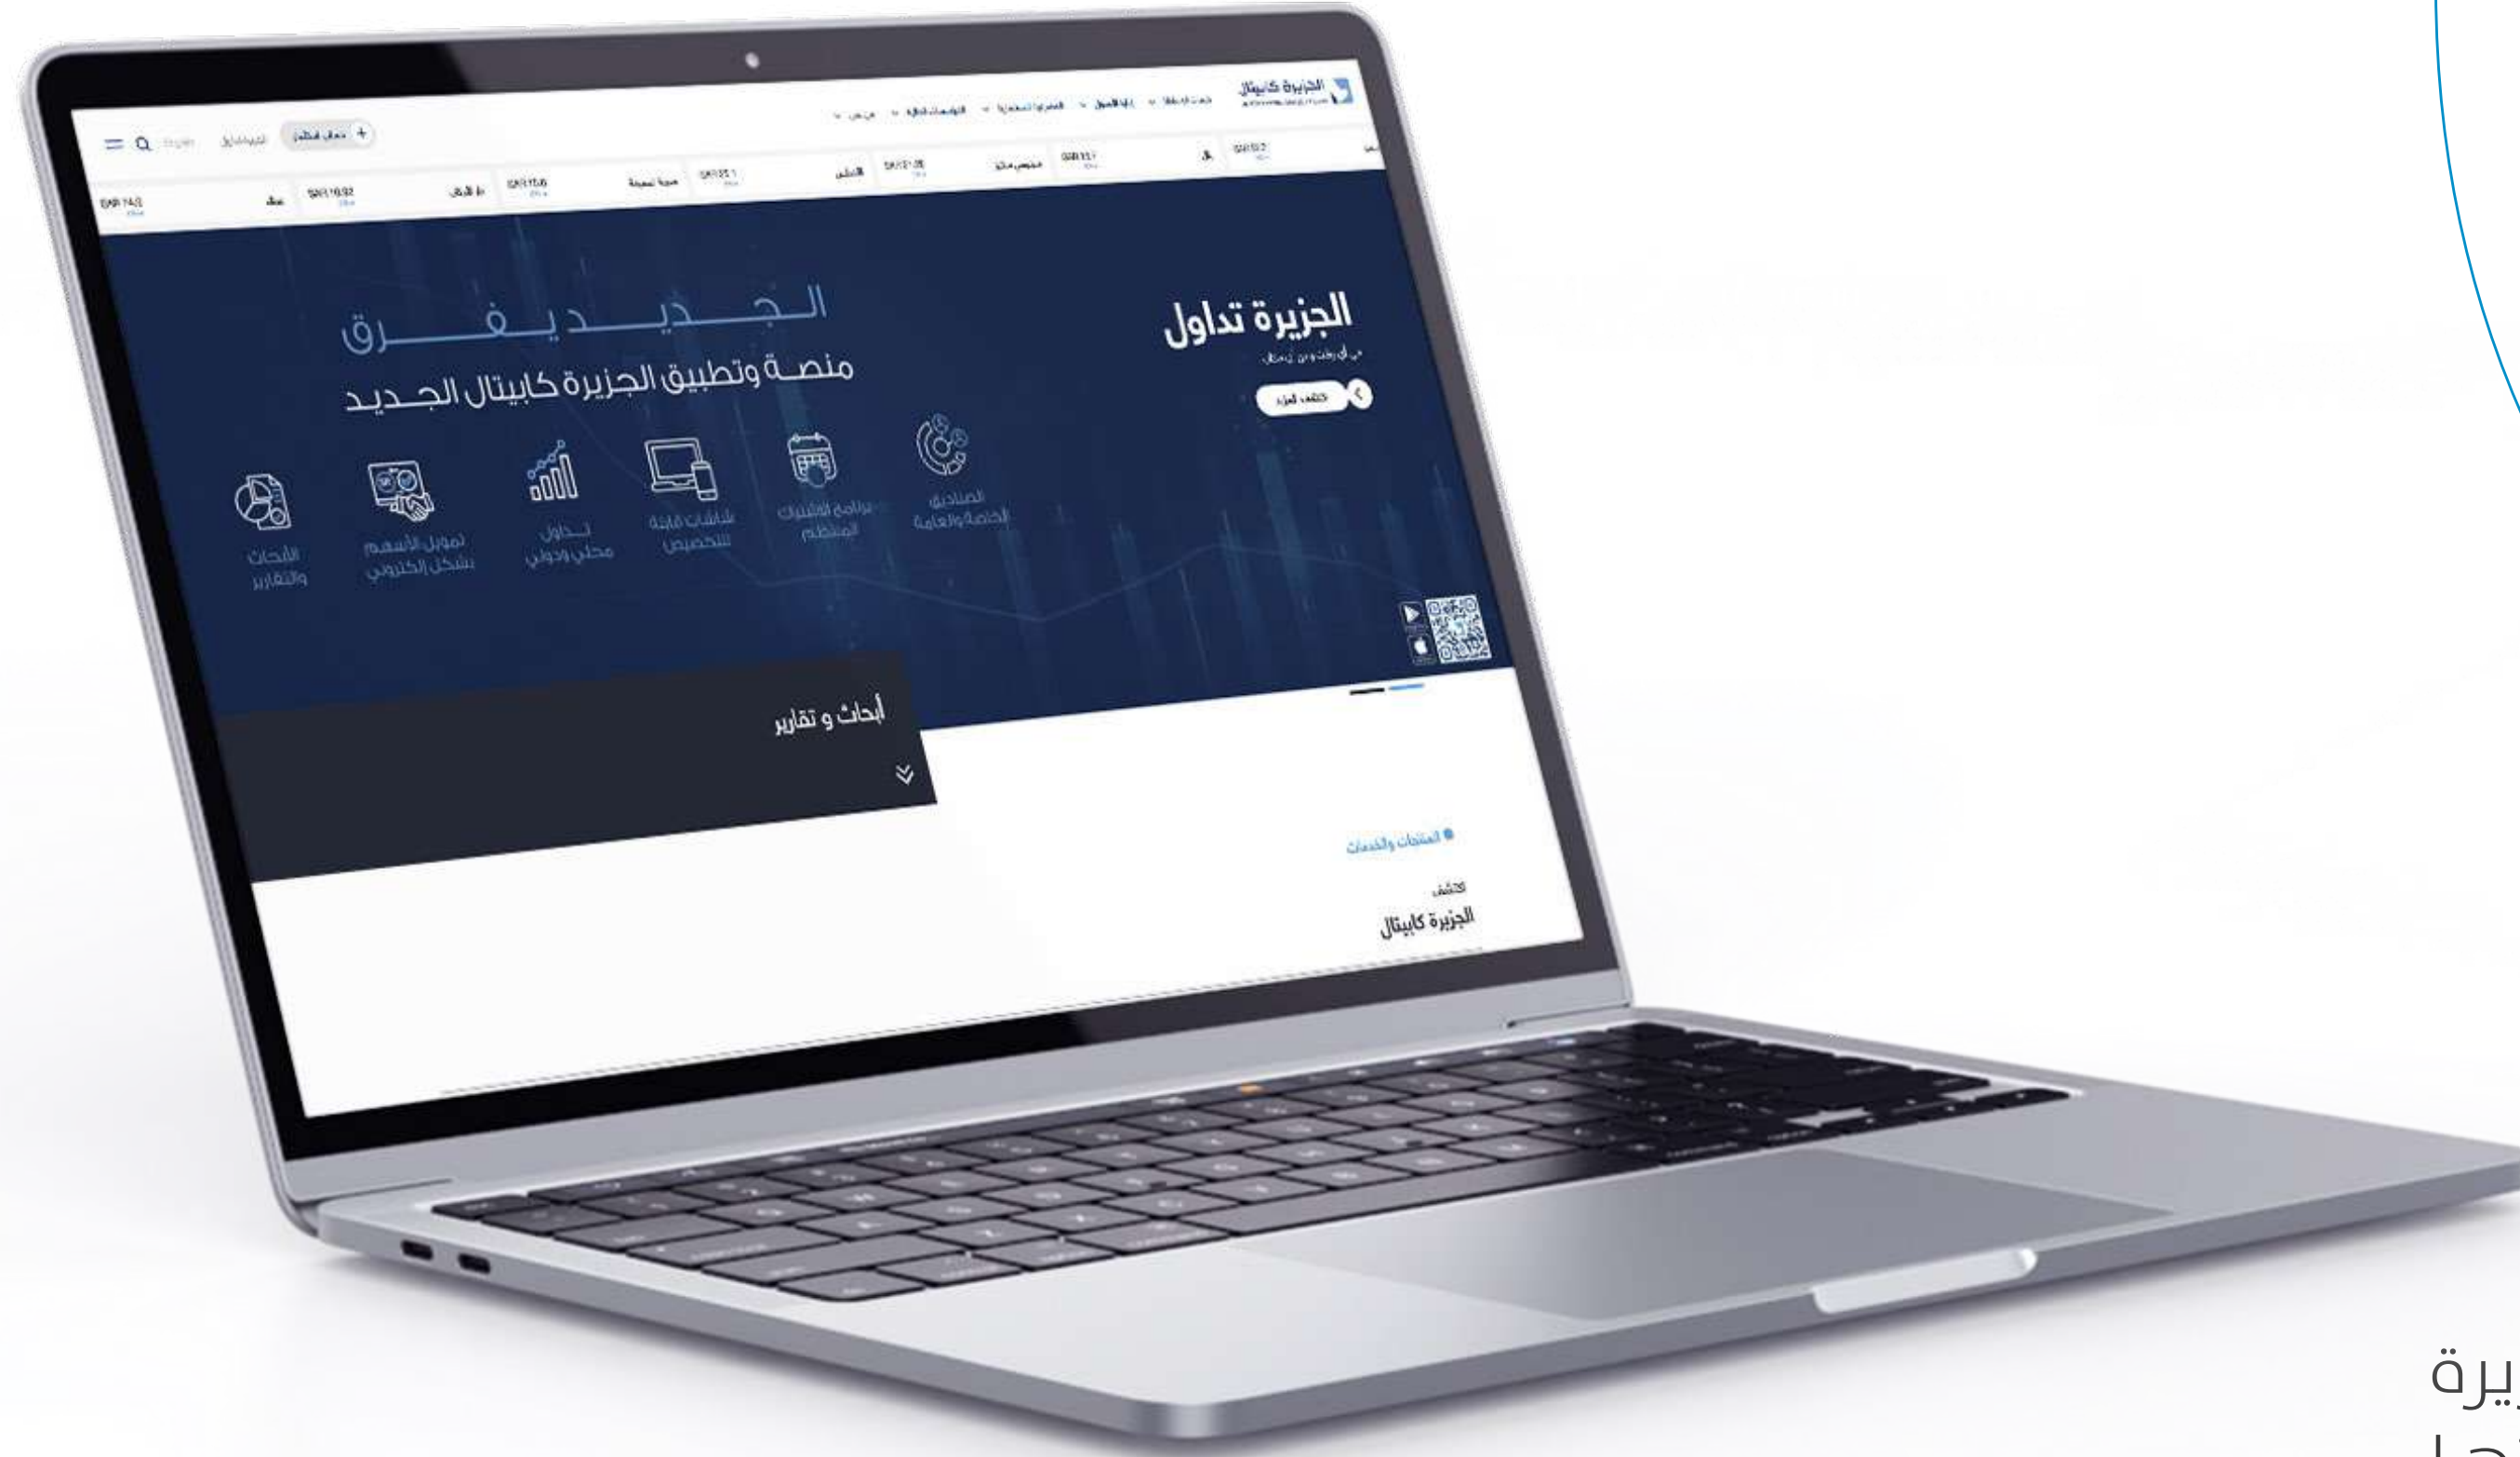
الجزيرة كابيتال

فتح حساب +

الجزيرة تداول

اكتشف المزيد

الــجــديــد يــفــرق
منصــة وتطبيق الجزيرة كابيتال الجـديـد

الصناديق الخاصة والعامة

برنامج الاشتراك المنتظم

شاشات قابلة للتخصيص

تـداول محلي ودولي

تمويل الأسهم بشكل الكتروني

الأبحاث والتقارير

أبحاث و تقارير

المنتجات والخدمات

اكتشف
الجزيرة كابيتال

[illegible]يرة